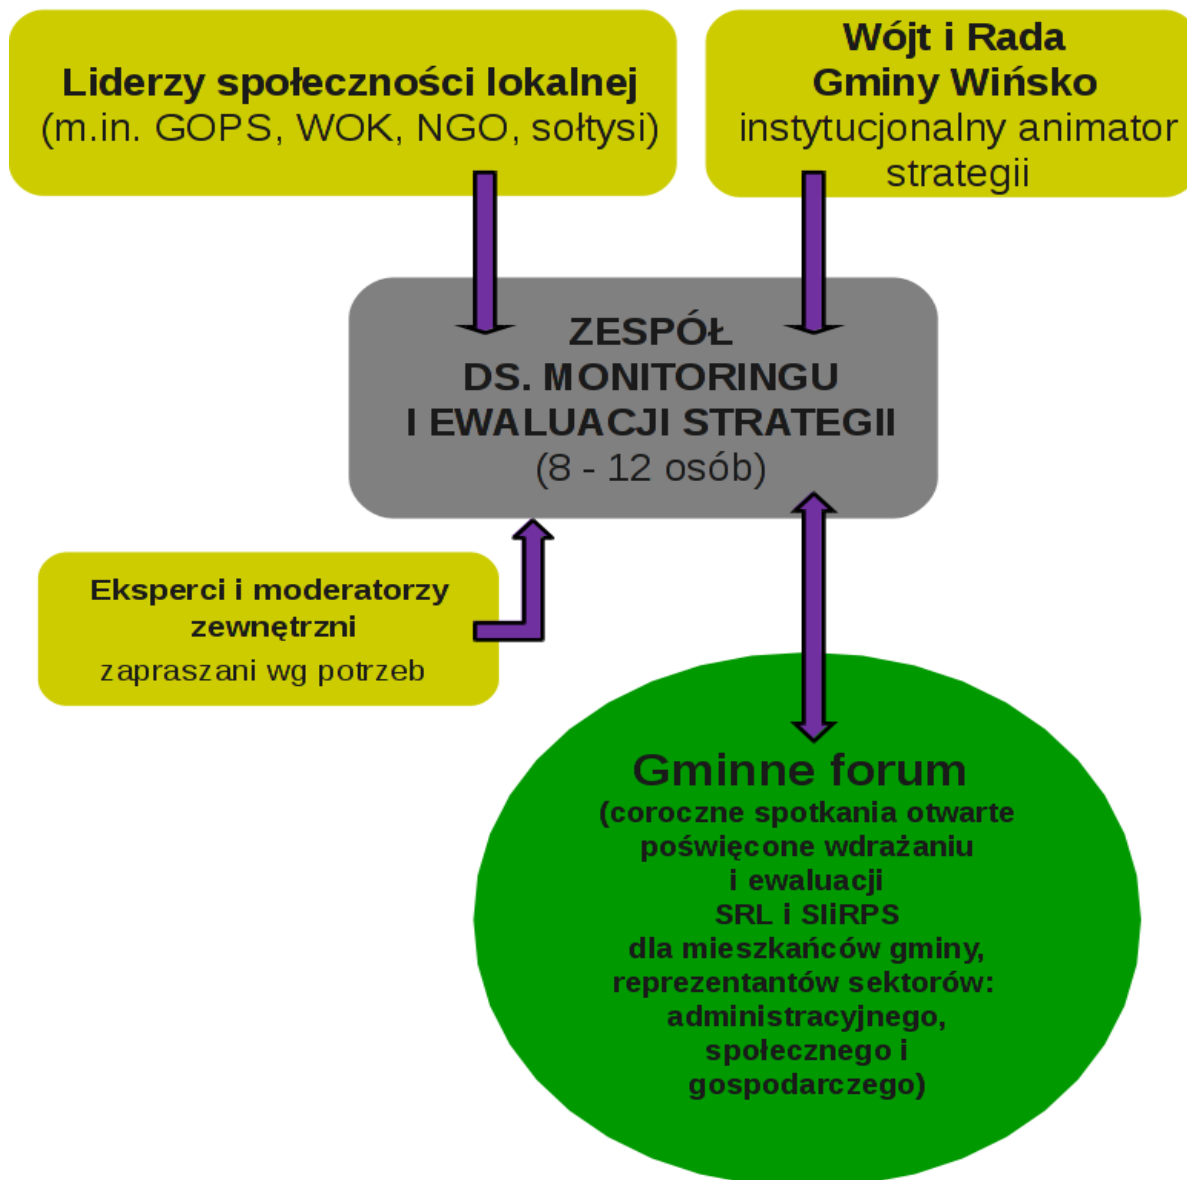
Liderzy społeczności lokalnej
(m.in. GOPS, WOK, NGO, sołtysi)

Wójt i Rada
Gminy Wińsko
instytucjonalny animator strategii

ZESPÓŁ
DS. MONITORINGU
I EWALUACJI STRATEGII
(8 - 12 osób)

Eksperci i moderatorzy zewnętrzni
zapraszani wg potrzeb

Gminne forum
(coroczne spotkania otwarte poświęcone wdrażaniu i ewaluacji SRL i SIiRPS dla mieszkańców gminy, reprezentantów sektorów: administracyjnego, społecznego i gospodarczego)